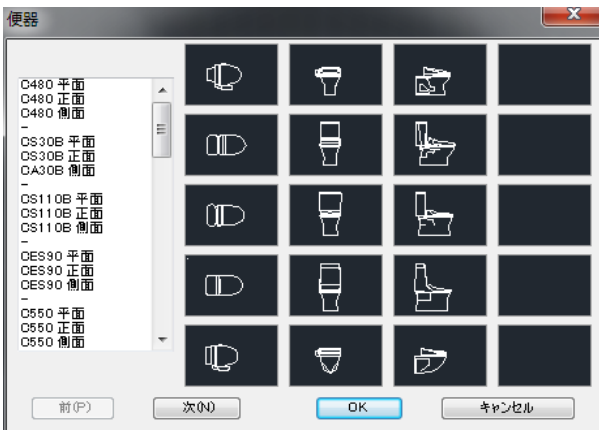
便器

C480 平面
C480 正面
C480 側面
-
CS30B 平面
CS30B 正面
CA30B 側面
-
CS110B 平面
CS110B 正面
CS110B 側面
-
CES90 平面
CES90 正面
CES90 側面
-
C550 平面
C550 正面
C550 側面

前(P)
次(N)
OK
キャンセル